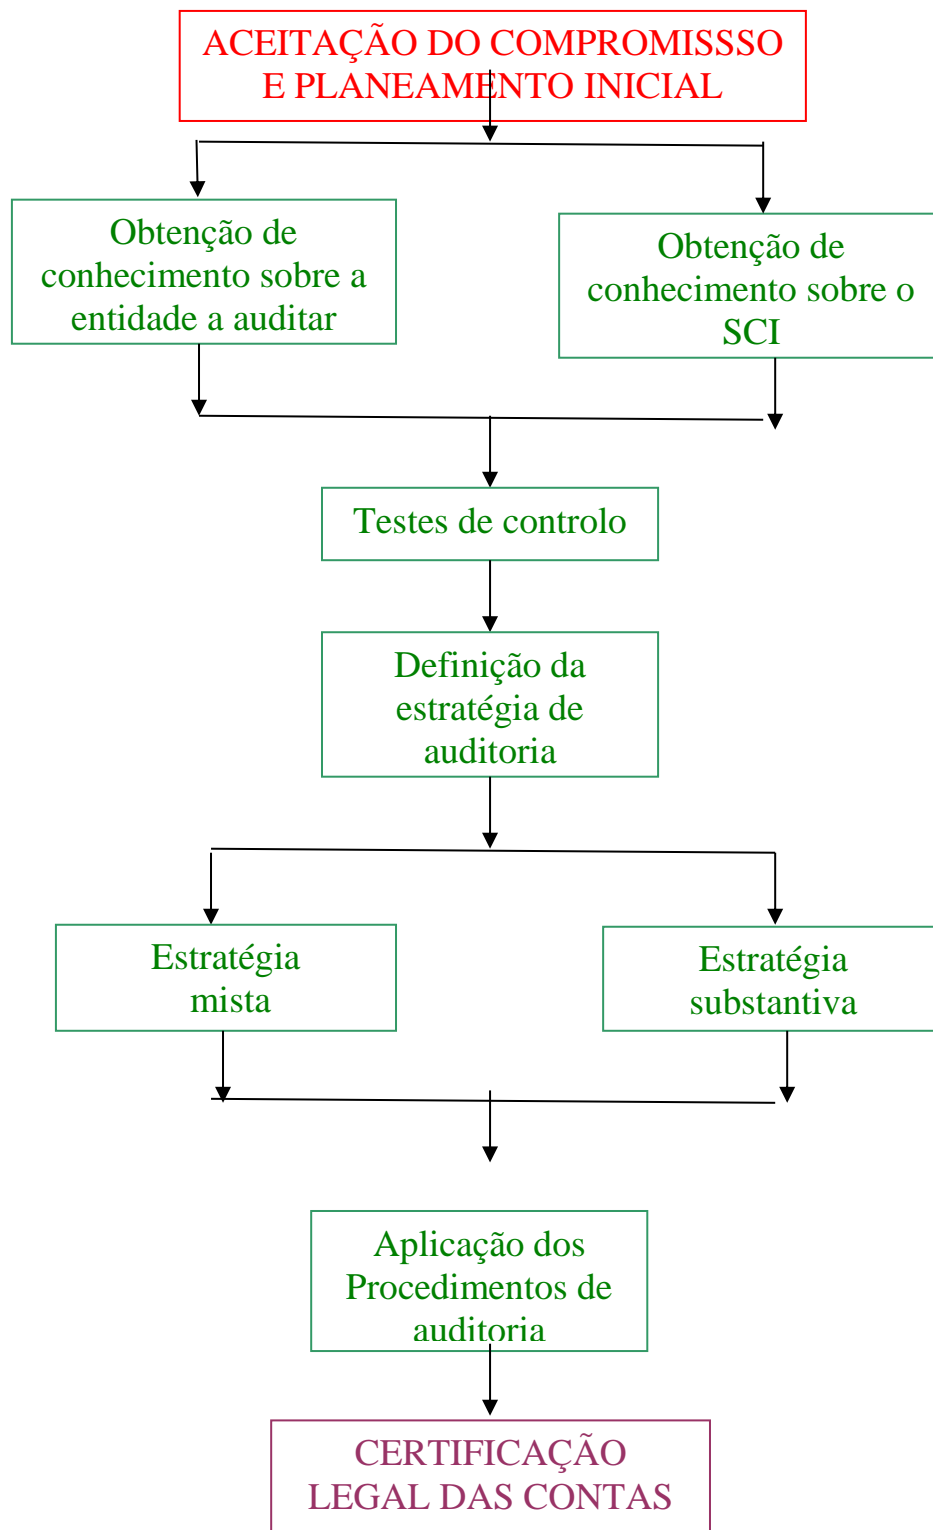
ACEITAÇÃO DO COMPROMISSSO E PLANEAMENTO INICIAL

Obtenção de conhecimento sobre a entidade a auditar

Obtenção de conhecimento sobre o SCI

Testes de controlo

Definição da estratégia de auditoria

Estratégia mista

Estratégia substantiva

Aplicação dos Procedimentos de auditoria

CERTIFICAÇÃO LEGAL DAS CONTAS